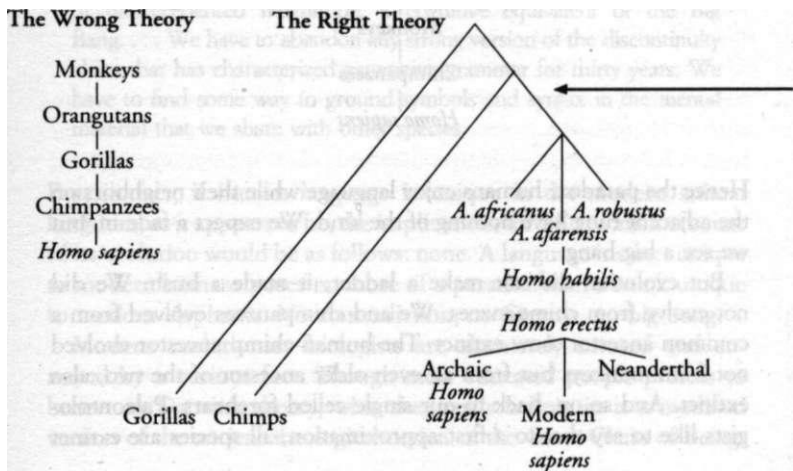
The Wrong Theory

Monkeys

Orangutans

Gorillas

Chimpanzees

*Homo sapiens*

The Right Theory

*A. africanus*

*A. robustus*

*A. afarensis*

*Homo habilis*

*Homo erectus*

Archaic *Homo sapiens*

Neanderthal

Modern *Homo sapiens*

Gorillas

Chimps